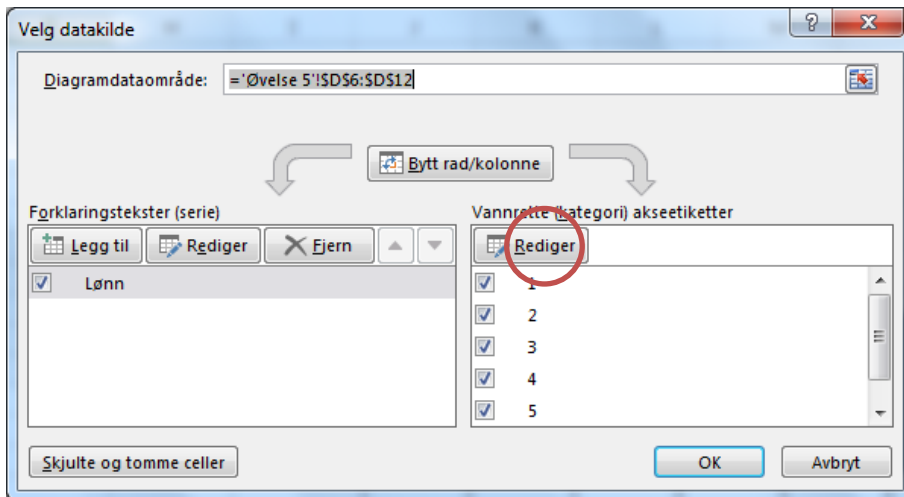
Velg datakilde

?

Diagramdataområde: ='Øvelse 5'!$D$6:$D$12

Bytt rad/kolonne

Forklaringstekster (serie)

Legg til

Rediger

Fjern

Lønn

Vannrette (kategori) akseetiketter

Rediger

1

2

3

4

5

Skjulte og tomme celler

OK

Avbryt